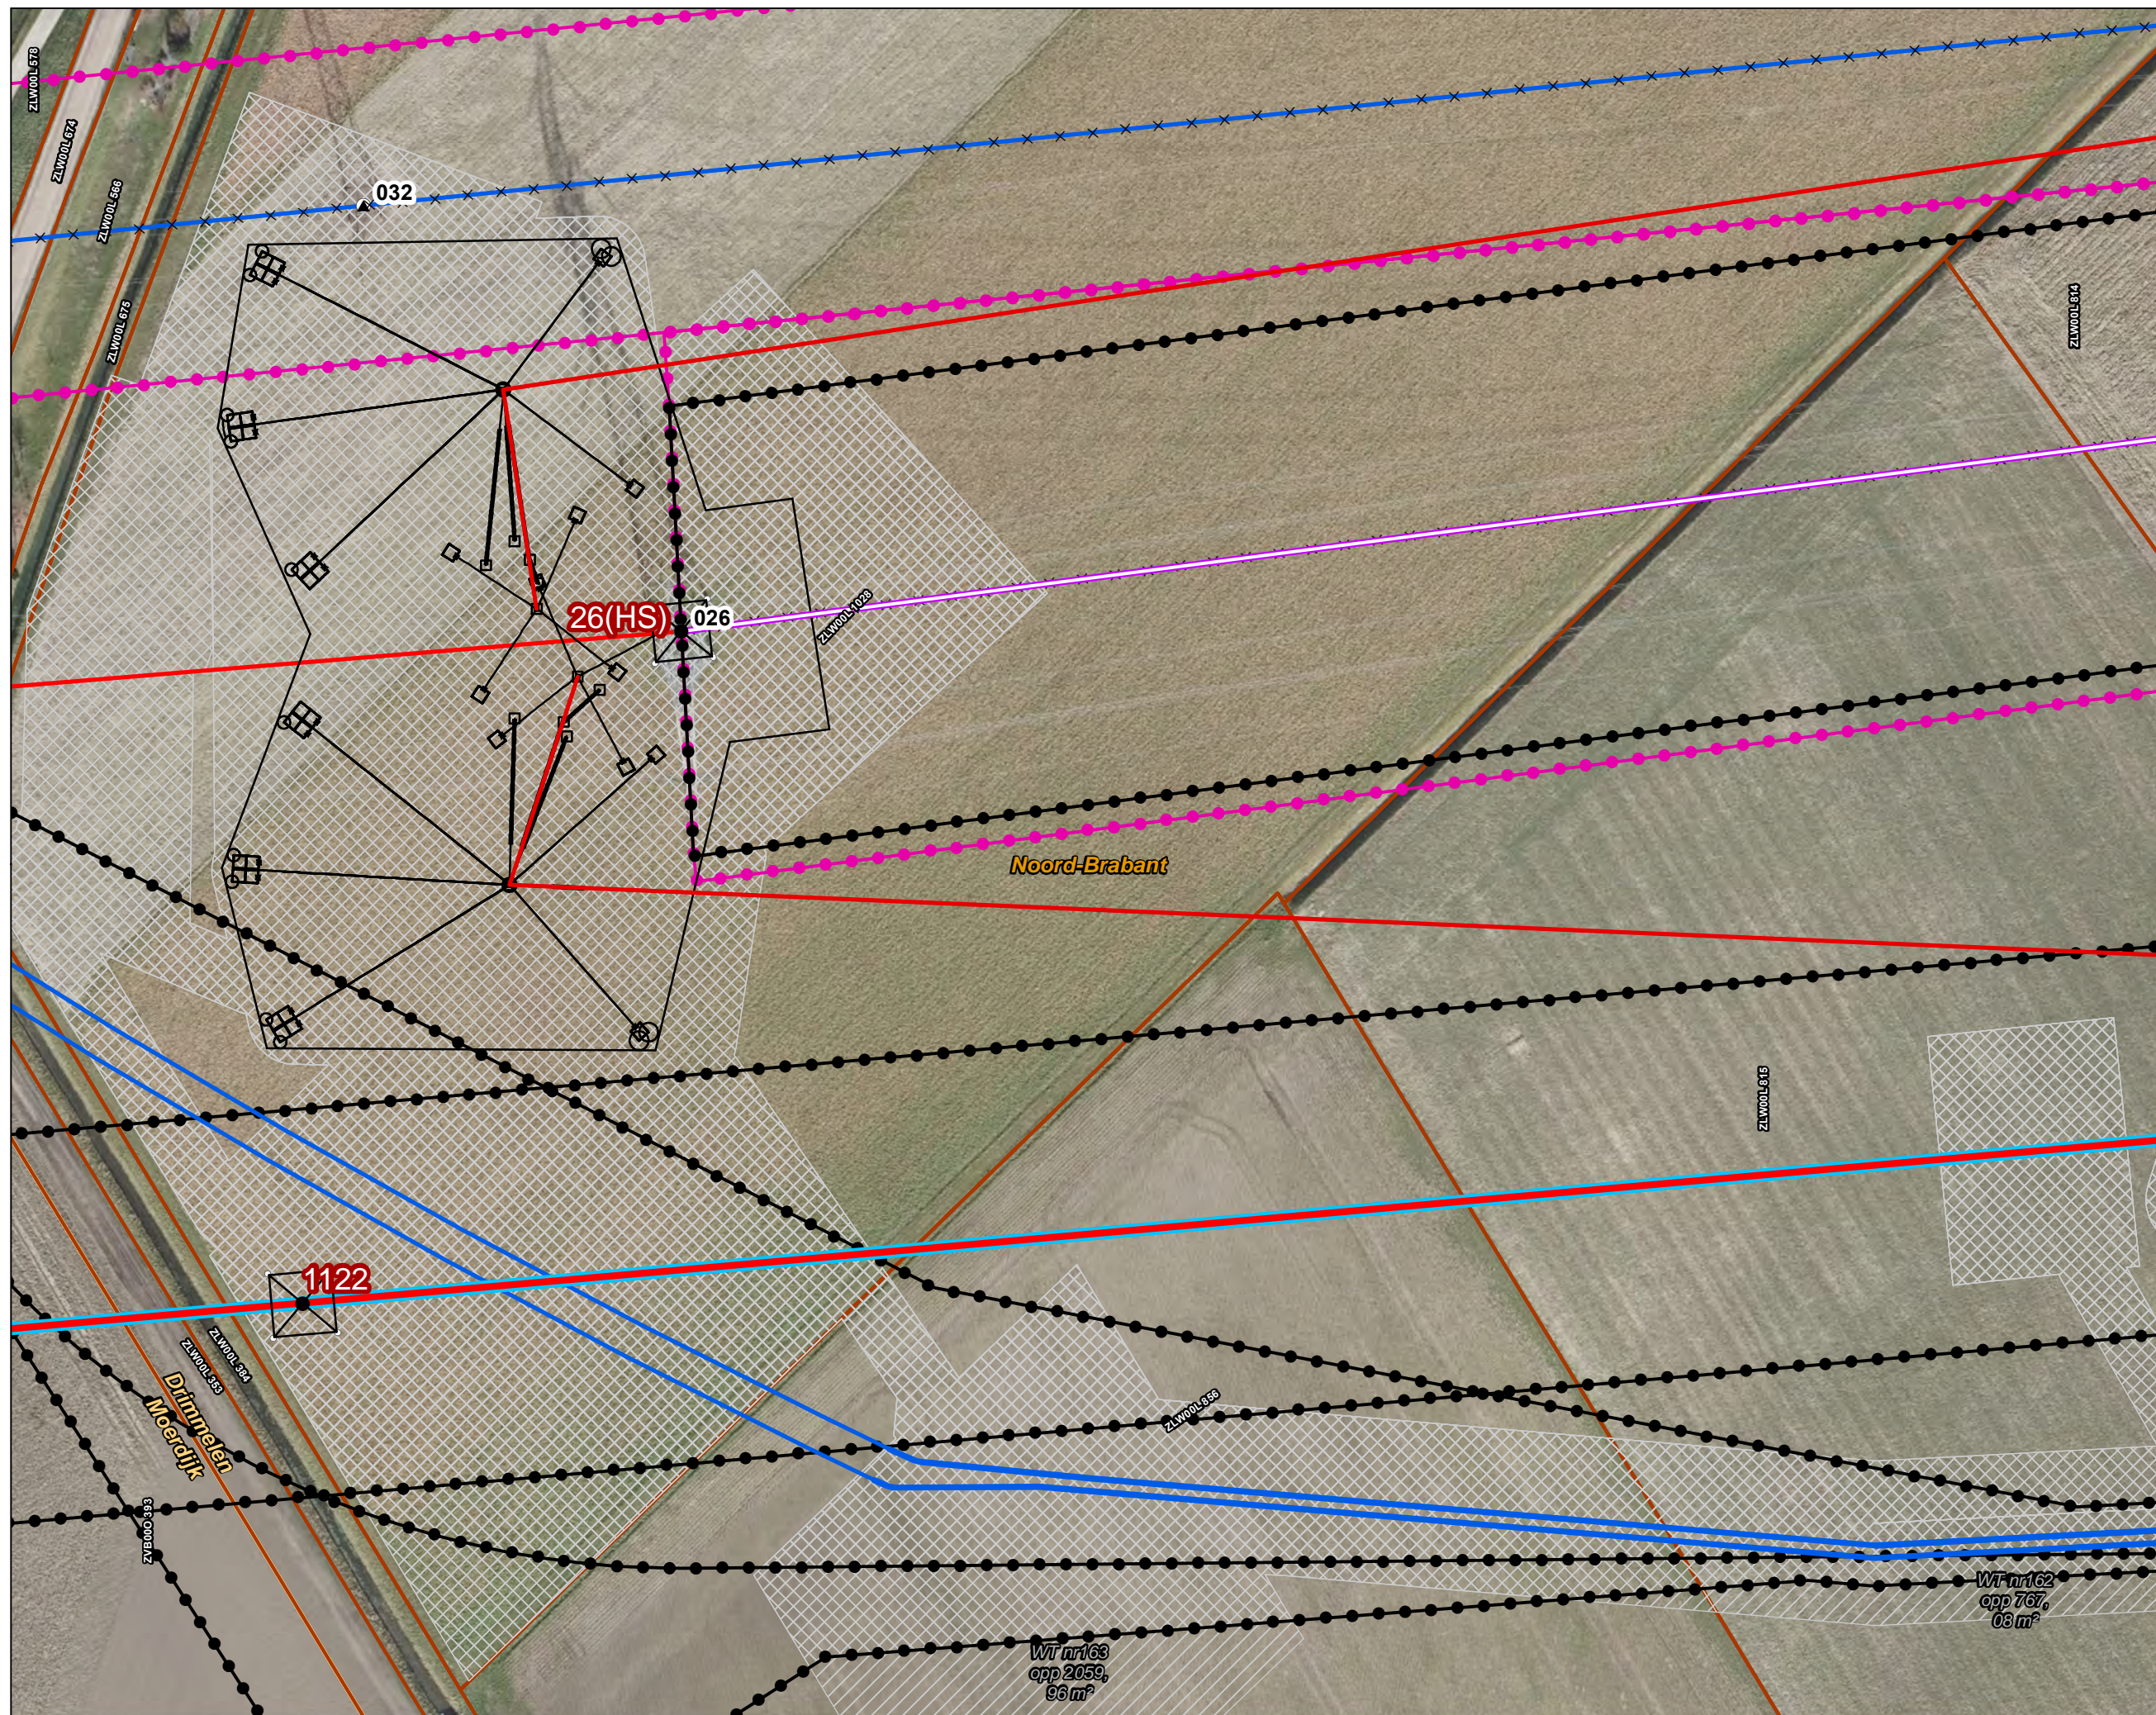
ZLW00L678
ZLW00L674
ZLW00L686
ZLW00L676
032
ZLW00L614
26(HS)
026
ZLW00L1029
Noord-Brabant
ZLW00L616
1122
ZLW00L343
Drimmelen
Moerdijk
ZLW00L686
ZLBO0L93
WT nr163
opp 2059,
96 m²
WT nr162
opp 767,
68 m²